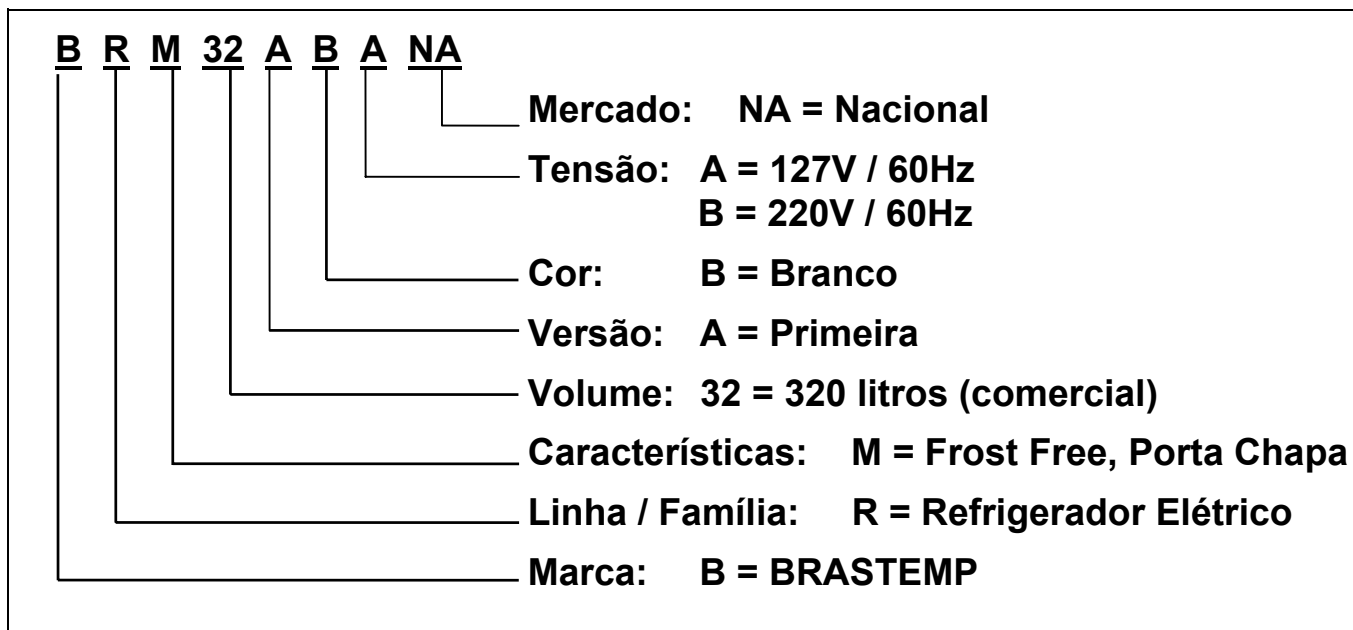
B R M 32 A B A NA

Mercado: NA = Nacional

Tensão: A = 127V / 60Hz
B = 220V / 60Hz

Cor: B = Branco

Versão: A = Primeira

Volume: 32 = 320 litros (comercial)

Características: M = Frost Free, Porta Chapa

Linha / Família: R = Refrigerador Elétrico

Marca: B = BRASTEMP